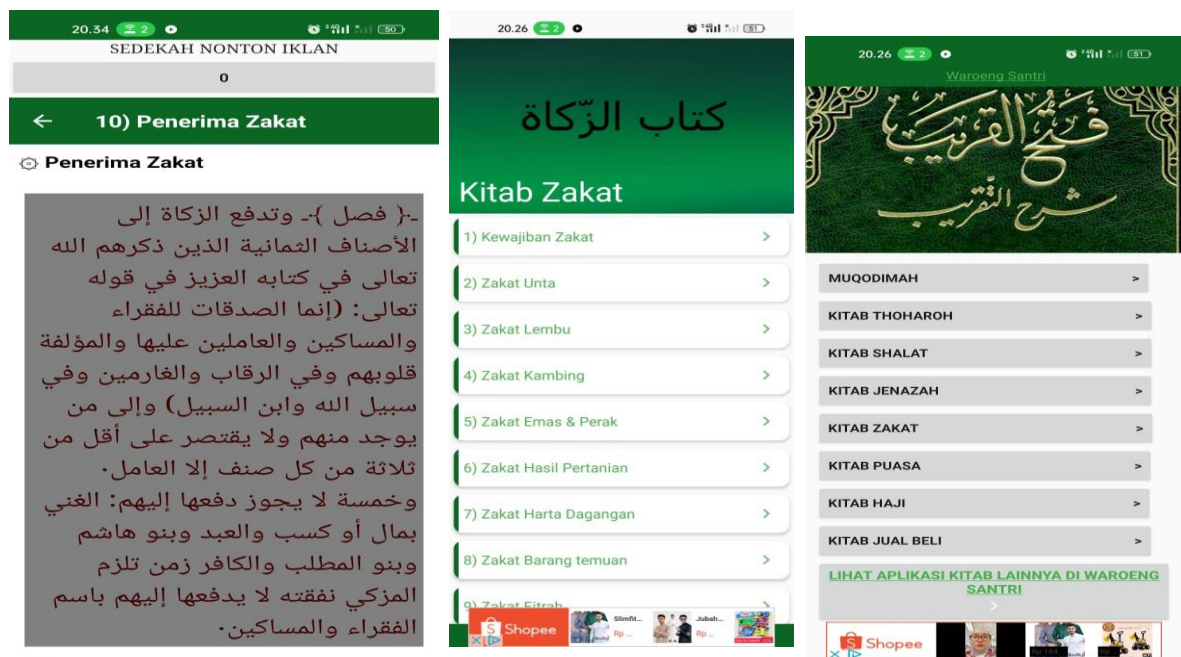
20.34 2 50

SEDEKAH NONTON IKLAN

0

← 10) Penerima Zakat

Penerima Zakat

-( فصل )- وتدفع الزكاة إلى الأصناف الثمانية الذين ذكرهم الله تعالى في كتابه العزيز في قوله تعالى: (إنما الصدقات للفقراء والمساكين والعاملين عليها والمؤلفة قلوبهم وفي الرقاب والغارمين وفي سبيل الله وابن السبيل) وإلى من يوجد منهم ولا يقتصر على أقل من ثلاثة من كل صنف إلا العامل. وخمسة لا يجوز دفعها إليهم: الغني بمال أو كسب والعبد وبنو هاشم وبنو المطلب والكافر زمن تلزم المزكي نفقته لا يدفعها إليهم باسم الفقراء والمساكين.

20.26 2 51

كتاب الزّكاة

Kitab Zakat

1) Kewajiban Zakat >

2) Zakat Unta >

3) Zakat Lembu >

4) Zakat Kambing >

5) Zakat Emas & Perak >

6) Zakat Hasil Pertanian >

7) Zakat Harta Dagangan >

8) Zakat Barang temuan >

9) Zakat Fitrah

Shopee Slimfit... Rp ... Jubah... Rp ...

20.26 2 51

Waroeng Santri

فتح القريب شرح التقريب

MUQODIMAH >

KITAB THOHAROH >

KITAB SHALAT >

KITAB JENAZAH >

KITAB ZAKAT >

KITAB PUASA >

KITAB HAJI >

KITAB JUAL BELI >

LIHAT APLIKASI KITAB LAINNYA DI WAROENG SANTRI >

Shopee